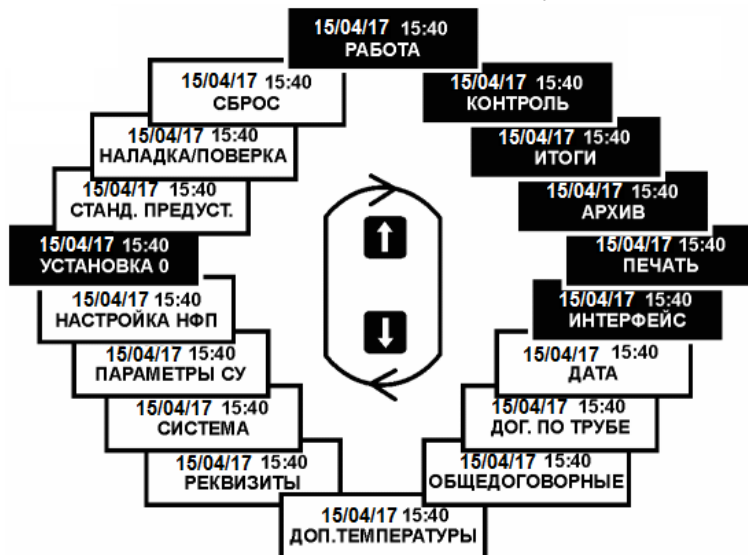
15/04/17 15:40
РАБОТА

15/04/17 15:40
КОНТРОЛЬ

15/04/17 15:40
ИТОГИ

15/04/17 15:40
АРХИВ

15/04/17 15:40
ПЕЧАТЬ

15/04/17 15:40
ИНТЕРФЕЙС

15/04/17 15:40
ДАТА

15/04/17 15:40
ДОГ. ПО ТРУБЕ

15/04/17 15:40
ОБЩЕДОГОВОРНЫЕ

15/04/17 15:40
ДОП.ТЕМПЕРАТУРЫ

15/04/17 15:40
РЕКВИЗИТЫ

15/04/17 15:40
СИСТЕМА

15/04/17 15:40
ПАРАМЕТРЫ СУ

15/04/17 15:40
НАСТРОЙКА НФП

15/04/17 15:40
УСТАНОВКА 0

15/04/17 15:40
СТАНД. ПРЕДУСТ.

15/04/17 15:40
НАЛАДКА/ПОВЕРКА

15/04/17 15:40
СБРОС